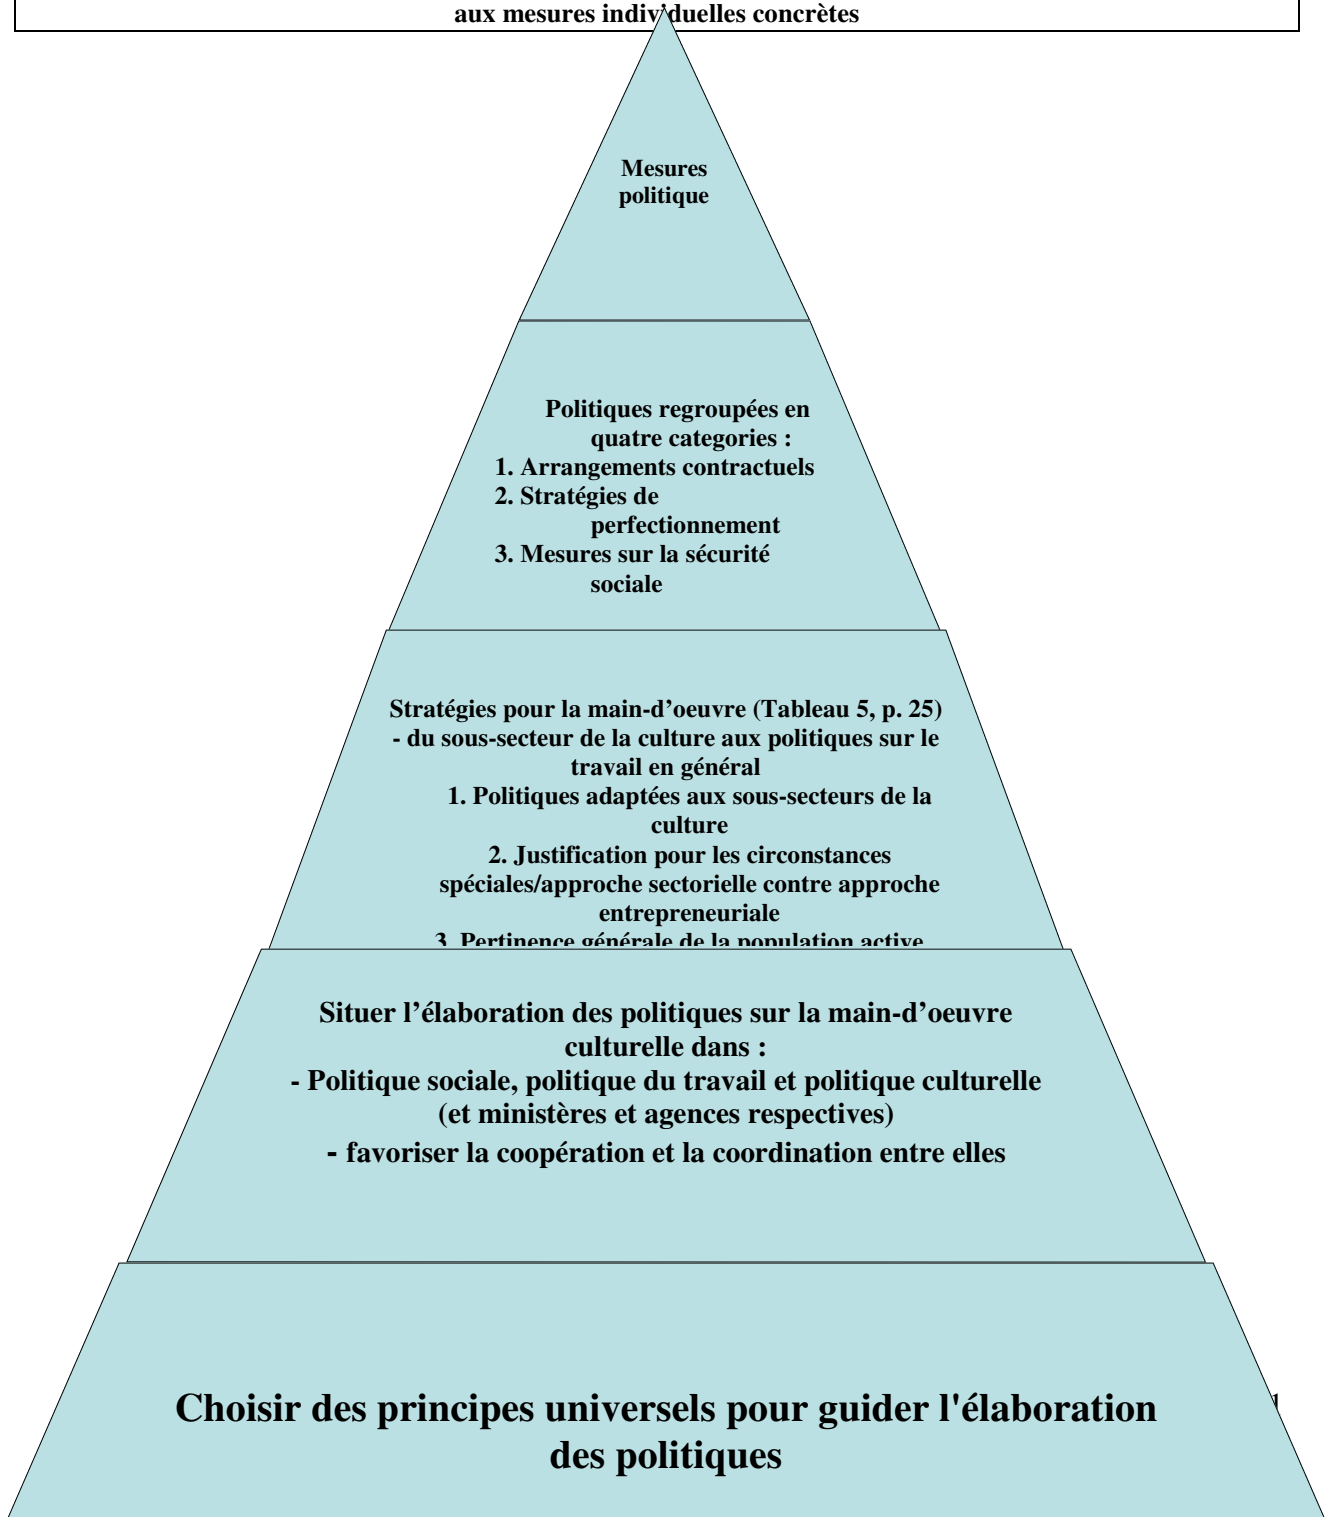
aux mesures individuelles concrètes

Mesures politique

Politiques regroupées en quatre categories :
1. Arrangements contractuels
2. Stratégies de perfectionnement
3. Mesures sur la sécurité sociale

Stratégies pour la main-d'oeuvre (Tableau 5, p. 25)
- du sous-secteur de la culture aux politiques sur le travail en général
1. Politiques adaptées aux sous-secteurs de la culture
2. Justification pour les circonstances spéciales/approche sectorielle contre approche entrepreneuriale
3. Pertinence générale de la population active

Situer l'élaboration des politiques sur la main-d'oeuvre culturelle dans :
- Politique sociale, politique du travail et politique culturelle (et ministères et agences respectives)
- favoriser la coopération et la coordination entre elles

Choisir des principes universels pour guider l'élaboration des politiques